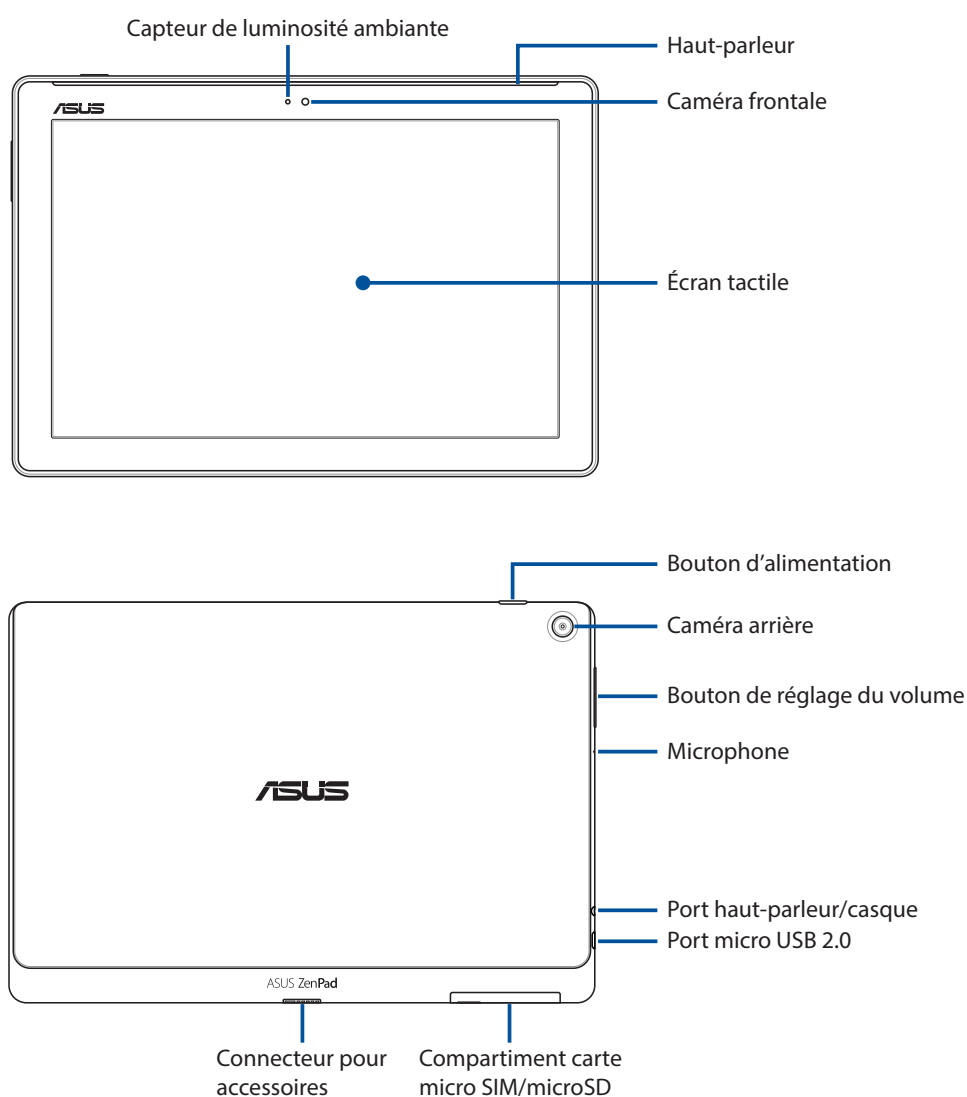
Capteur de luminosité ambiante

Haut-parleur

ASUS

Caméra frontale

Écran tactile

Bouton d’alimentation

Caméra arrière

Bouton de réglage du volume

Microphone

ASUS

Port haut-parleur/casque

Port micro USB 2.0

ASUS ZenPad

Connecteur pour accessoires

Compartiment carte micro SIM/microSD